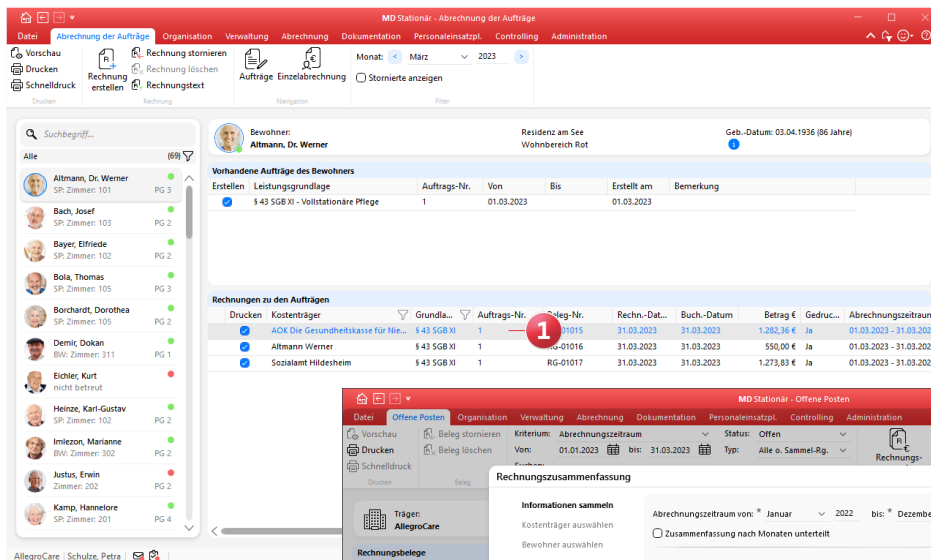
MD Stationär - Abrechnung der Aufträge

Datei | Abrechnung der Aufträge | Organisation | Verwaltung | Abrechnung | Dokumentation | Personaleinsatzpl. | Controlling | Administration

Vorschau
Drucken
Schnelldruck
Drucken

Rechnung erstellen
Rechnung stornieren
Rechnung löschen
Rechnungstext
Rechnung

Aufträge
Einzelabrechnung
Navigation

Monat: < März 2023 >
Stornierte anzeigen
Filter

Suchbegriff...
Alle (69)

Altmann, Dr. Werner
SP: Zimmer: 101 PG 3
Bach, Josef
SP: Zimmer: 103 PG 2
Bayer, Elfriede
SP: Zimmer: 102 PG 2
Bola, Thomas
SP: Zimmer: 105 PG 3
Borchardt, Dorothea
SP: Zimmer: 105 PG 2
Demir, Dokan
BW: Zimmer: 311 PG 1
Eichler, Kurt
nicht betreut
Heinze, Karl-Gustav
SP: Zimmer: 102 PG 2
Imlezon, Marianne
BW: Zimmer: 302 PG 2
Justus, Erwin
Zimmer: 202 PG 2
Kamp, Hannelore
SP: Zimmer: 201 PG 4

Bewohner:
Altmann, Dr. Werner
Residenz am See
Wohnbereich Rot
Geb.-Datum: 03.04.1936 (86 Jahre)

Vorhandene Aufträge des Bewohners
| Erstellen | Leistungsgrundlage | Auftrags-Nr. | Von | Bis | Erstellt am | Bemerkung |
|---|---|---|---|---|---|---|
| ✓ | § 43 SGB XI - Vollstationäre Pflege | 1 | 01.03.2023 | | 01.03.2023 | |

Rechnungen zu den Aufträgen
| Drucken | Kostenträger | Grundla... | Auftrags-Nr. | Beleg-Nr. | Rechn.-Dat... | Buch.-Datum | Betrag € | Gedruc... | Abrechnungszeitraum |
|---|---|---|---|---|---|---|---|---|---|
| ✓ | AOK Die Gesundheitskasse für Nie... | § 43 SGB XI | 1 | RG-01015 | 31.03.2023 | 31.03.2023 | 1.282,36 € | Ja | 01.03.2023 - 31.03.202 |
| ✓ | Altmann Werner | § 43 SGB XI | 1 | RG-01016 | 31.03.2023 | 31.03.2023 | 550,00 € | Ja | 01.03.2023 - 31.03.202 |
| ✓ | Sozialamt Hildesheim | § 43 SGB XI | 1 | RG-01017 | 31.03.2023 | 31.03.2023 | 1.273,83 € | Ja | 01.03.2023 - 31.03.202 |

1

MD Stationär - Offene Posten
Datei | Offene Posten | Organisation | Verwaltung | Abrechnung | Dokumentation | Personaleinsatzpl. | Controlling | Administration
Vorschau
Drucken
Schnelldruck
Drucken
Beleg stornieren
Beleg löschen
Beleg
Kriterium: Abrechnungszeitraum
Von: 01.01.2023 bis: 31.03.2023
Status: Offen
Typ: Alle o. Sammel-Rg.
Rechnungs-
Träger:
AllegroCare
Rechnungsbelege

Rechnungszusammenfassung
Informationen sammeln
Kostenträger auswählen
Bewohner auswählen
Abrechnungszeitraum von: * Januar 2022 bis: * Dezembe
Zusammenfassung nach Monaten unterteilt

AllegroCare | Schulze, Petra